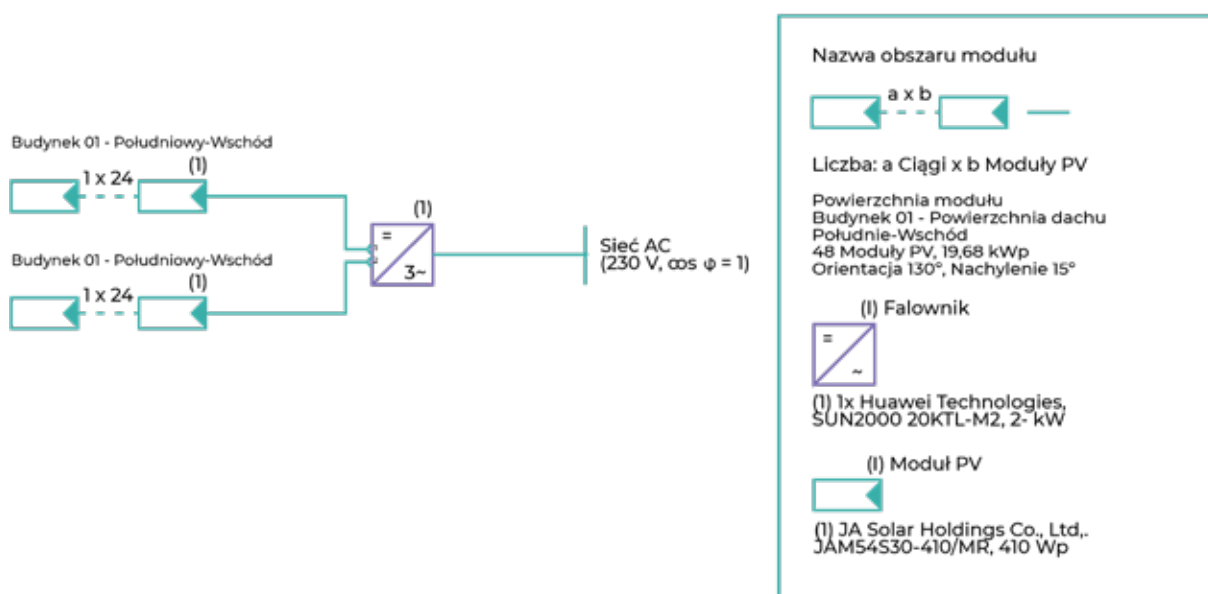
Budynek 01 - Południowy-Wschód

(1)

1 x 24

Budynek 01 - Południowy-Wschód

(1)

1 x 24

(1)

=

3~

Sieć AC
(230 V, cos φ = 1)

Nazwa obszaru modułu

a x b

Liczba: a Ciągi x b Moduły PV

Powierzchnia modułu
Budynek 01 - Powierzchnia dachu
Południe-Wschód
48 Moduły PV, 19,68 kWp
Orientacja 130°, Nachylenie 15°

(I) Falownik

=

~

(1) 1x Huawei Technologies, SUN2000 20KTL-M2, 2- kW

(I) Moduł PV

(1) JA Solar Holdings Co., Ltd,. JAM54S30-410/MR, 410 Wp